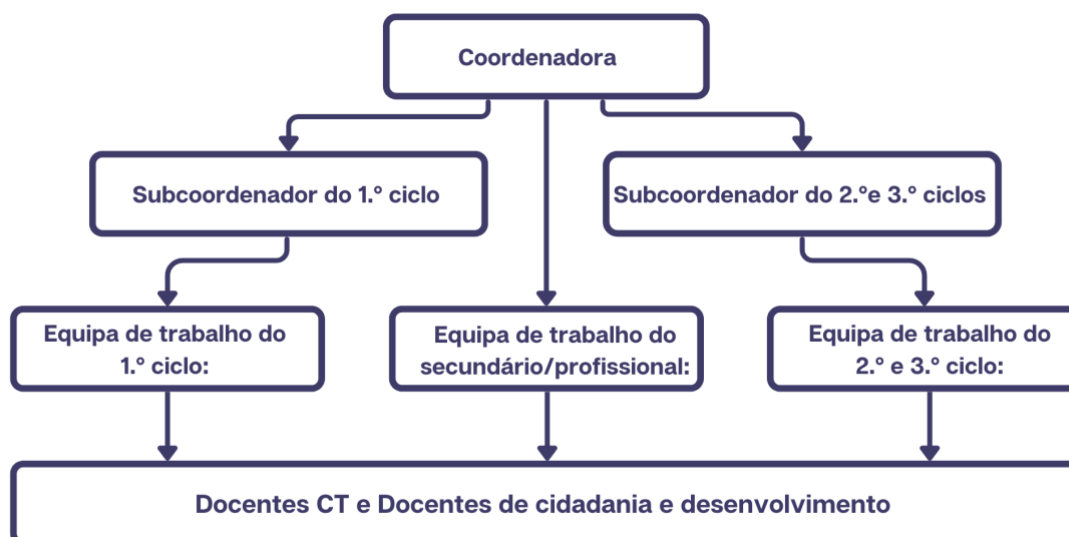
Coordenadora

Subcoordenador do 1.º ciclo

Subcoordenador do 2.ºe 3.º ciclos

Equipa de trabalho do 1.º ciclo:

Equipa de trabalho do secundário/profissional:

Equipa de trabalho do 2.º e 3.º ciclo:

Docentes CT e Docentes de cidadania e desenvolvimento